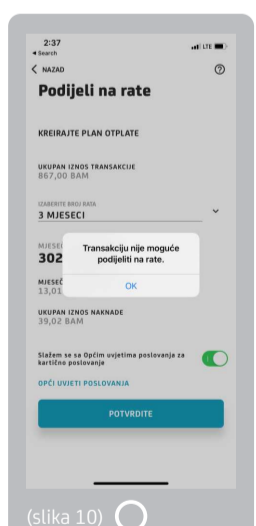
2:37
◂ Search
LTE

< NAZAD
?

Podijeli na rate

KREIRAJTE PLAN OTPLATE

UKUPAN IZNOS TRANSAKCIJE
867,00 BAM

IZABERITE BROJ RATA
3 MJESECI

MJESE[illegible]
302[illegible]

Transakciju nije moguće podijeliti na rate.
OK

MJESEČ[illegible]
13,01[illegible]

UKUPAN IZNOS NAKNADE
39,02 BAM

Slažem se sa Općim uvjetima poslovanja za kartično poslovanje

OPĆI UVJETI POSLOVANJA

POTVRDITE

(slika 10)